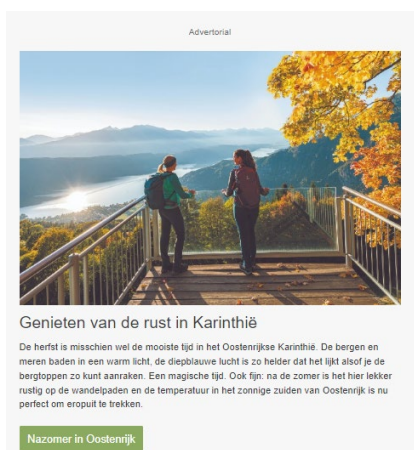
Advertorial

Genieten van de rust in Karinthië

De herfst is misschien wel de mooiste tijd in het Oostenrijkse Karinthië. De bergen en meren baden in een warm licht, de diepblauwe lucht is zo helder dat het lijkt alsof je de bergtoppen zo kunt aanraken. Een magische tijd. Ook fijn: na de zomer is het hier lekker rustig op de wandelpaden en de temperatuur in het zonnige zuiden van Oostenrijk is nu perfect om eropuit te trekken.

Nazomer in Oostenrijk